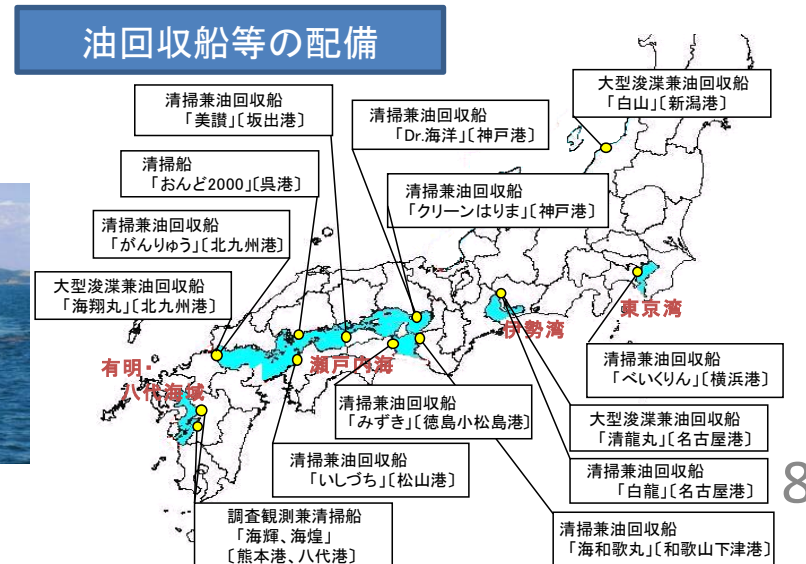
油回収船等の配備

大型浚渫兼油回収船
「白山」〔新潟港〕

清掃兼油回収船
「美讃」〔坂出港〕

清掃兼油回収船
「Dr.海洋」〔神戸港〕

清掃船
「おんど2000」〔呉港〕

清掃兼油回収船
「クリーンはりま」〔神戸港〕

清掃兼油回収船
「がんりゅう」〔北九州港〕

大型浚渫兼油回収船
「海翔丸」〔北九州港〕

東京湾

伊勢湾

有明・八代海域

瀬戸内海

清掃兼油回収船
「べいくりん」〔横浜港〕

清掃兼油回収船
「みずき」〔徳島小松島港〕

大型浚渫兼油回収船
「清龍丸」〔名古屋港〕

清掃兼油回収船
「いしづち」〔松山港〕

清掃兼油回収船
「白龍」〔名古屋港〕

8

調査観測兼清掃船
「海輝、海煌」
〔熊本港、八代港〕

清掃兼油回収船
「海和歌丸」〔和歌山下津港〕